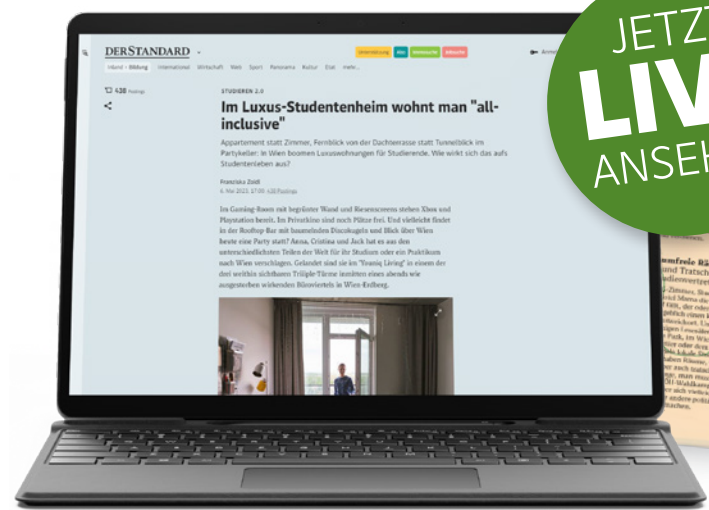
JETZT
LIV
ANSEH

DERSTANDARD

Inland › Bildung International Wirtschaft Web Sport Panorama Kultur Etat mehr

438 Postings

STUDIEREN 2.0

Im Luxus-Studentenheim wohnt man "all-inclusive"

Appartement statt Zimmer, Fernblick von der Dachterrasse statt Tunnelblick im Partykeller: In Wien boomen Luxuswohnungen für Studierende. Wie wirkt sich das aufs Studentenleben aus?

Franziska Zoidl

Im Gaming-Room mit begrünter Wand und Riesenscreens stehen Xbox und Playstation bereit. Im Privatkino sind noch Plätze frei. Und vielleicht findet in der Rooftop-Bar mit baumelnden Discokugeln und Blick über Wien heute eine Party statt? Anna, Cristina und Jack hat es aus den unterschiedlichsten Teilen der Welt für ihr Studium oder ein Praktikum nach Wien verschlagen. Gelandet sind sie im "Youniq Living" in einem der drei weithin sichtbaren Triiiple-Türme inmitten eines abends wie ausgestorben wirkenden Büroviertels in Wien-Erdberg.